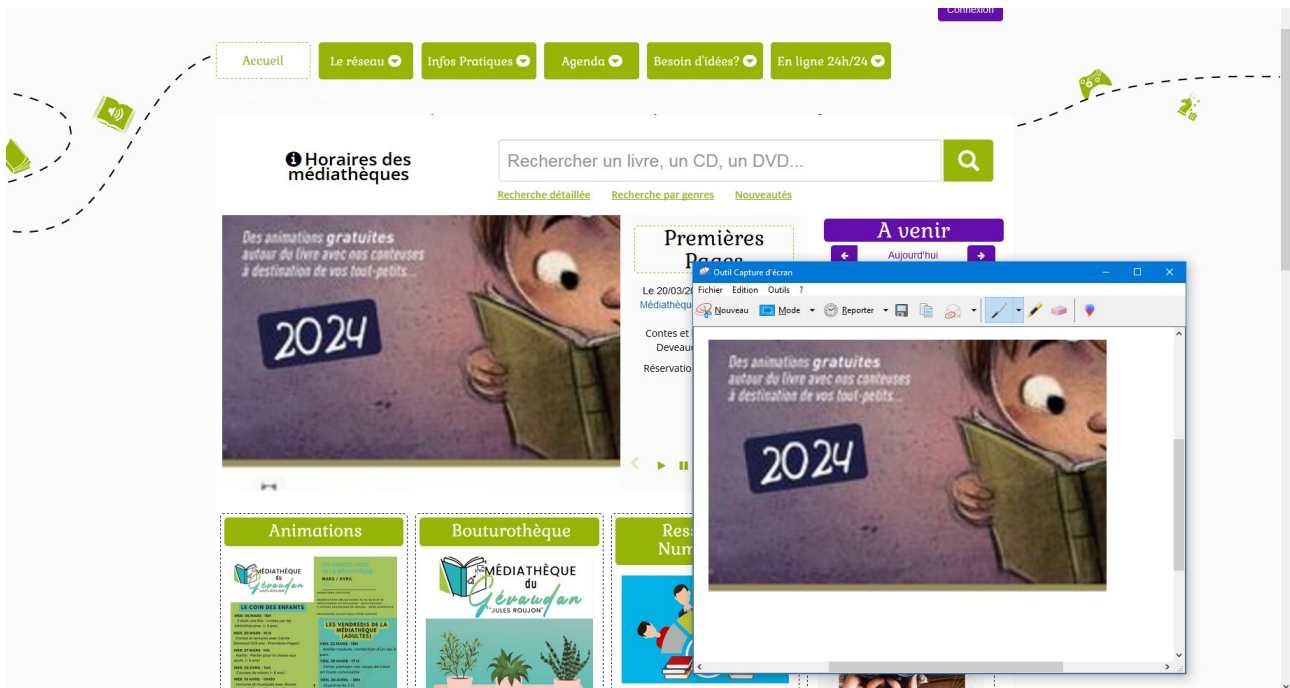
Connexion

Accueil
Le réseau
Infos Pratiques
Agenda
Besoin d'idées?
En ligne 24h/24

Horaires des médiathèques

Rechercher un livre, un CD, un DVD...

Recherche détaillée
Recherche par genres
Nouveautés

Des animations gratuites autour du livre avec nos conteuses à destination de vos tout-petits...

2024

Premières Pages

Le 20/03/2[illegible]
Médiathèqu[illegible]

Contes et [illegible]
Deveau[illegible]

Réservatio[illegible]

A venir
Aujourd'hui

Outil Capture d'écran
Fichier Edition Outils ?
Nouveau Mode Reporter

Des animations gratuites autour du livre avec nos conteuses à destination de vos tout-petits...

2024

Animations

MÉDIATHÈQUE du Gévaudan "JULES ROUJON"

LE COIN DES ENFANTS

LES VENDREDIS DE LA MÉDIATHÈQUE (ADULTES)

Bouturothèque

MÉDIATHÈQUE du Gévaudan "JULES ROUJON"

Res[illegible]
Num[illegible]